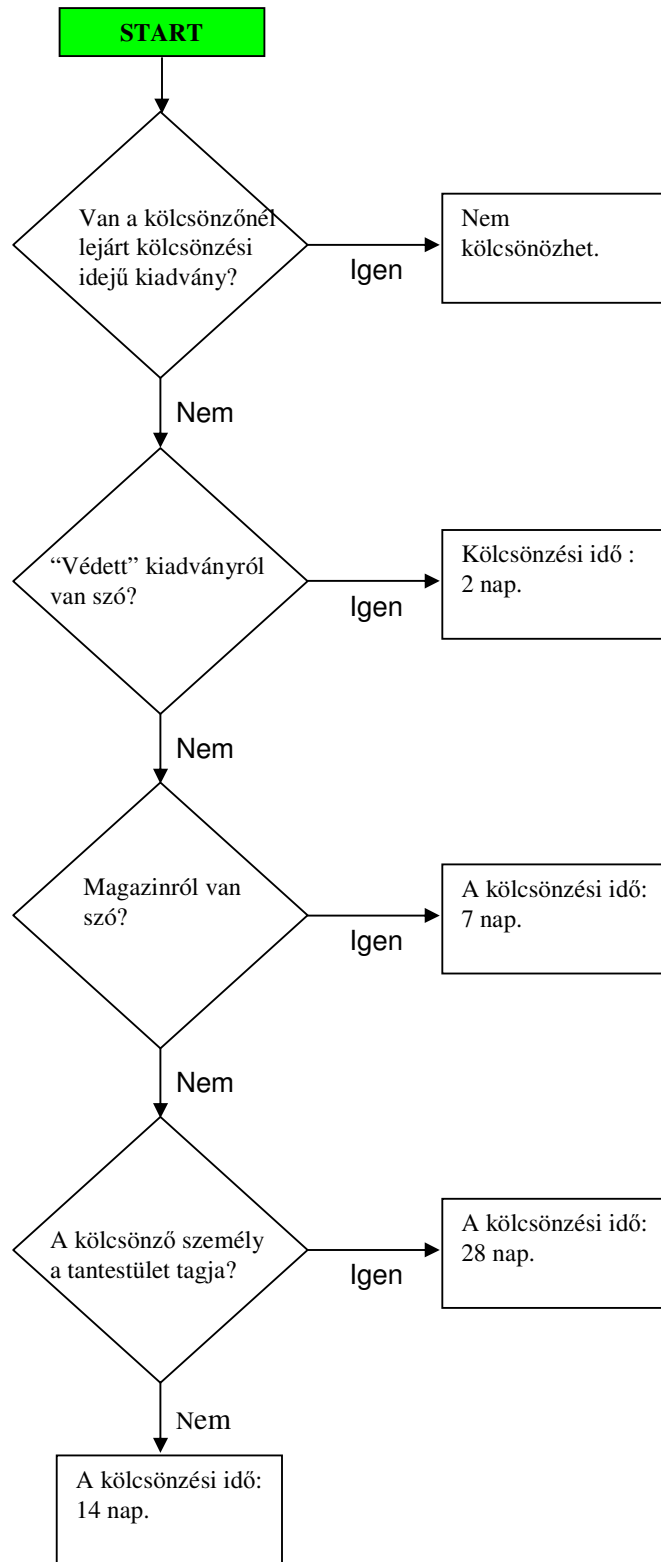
START

Van a kölcsönzőnél lejárt kölcsönzési idejű kiadvány?

Igen

Nem kölcsönözhet.

Nem

“Védett” kiadványról van szó?

Igen

Kölcsönzési idő : 2 nap.

Nem

Magazinról van szó?

Igen

A kölcsönzési idő: 7 nap.

Nem

A kölcsönző személy a tantestület tagja?

Igen

A kölcsönzési idő: 28 nap.

Nem

A kölcsönzési idő: 14 nap.